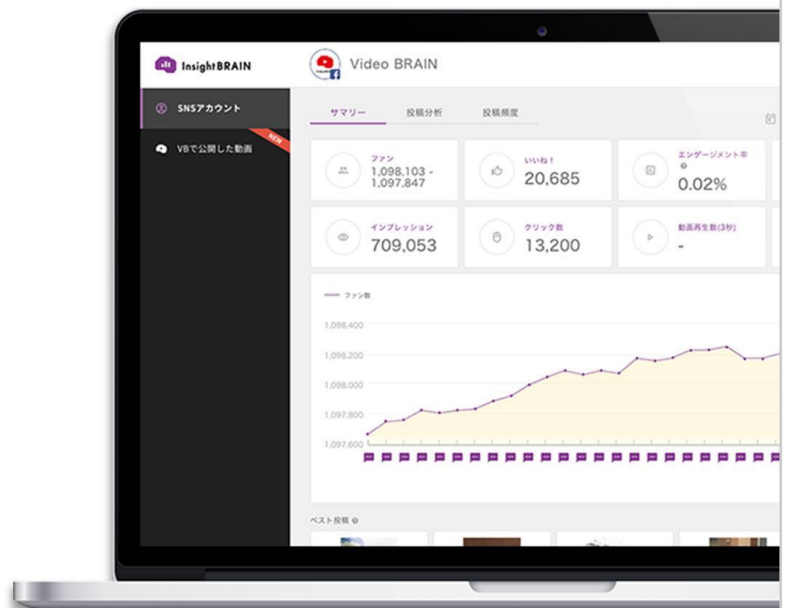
InsightBRAIN

Video BRAIN

SNSアカウント

VBで公開した動画

NEW

サマリー

投稿分析

投稿頻度

ファン
1,098,103 - 1,097,847

いいね！
20,685

エンゲージメント率
0.02%

インプレッション
709,053

クリック数
13,200

動画再生数(3秒)
-

ファン数

1,098,400
1,098,200
1,098,000
1,097,800
1,097,600

ベスト投稿